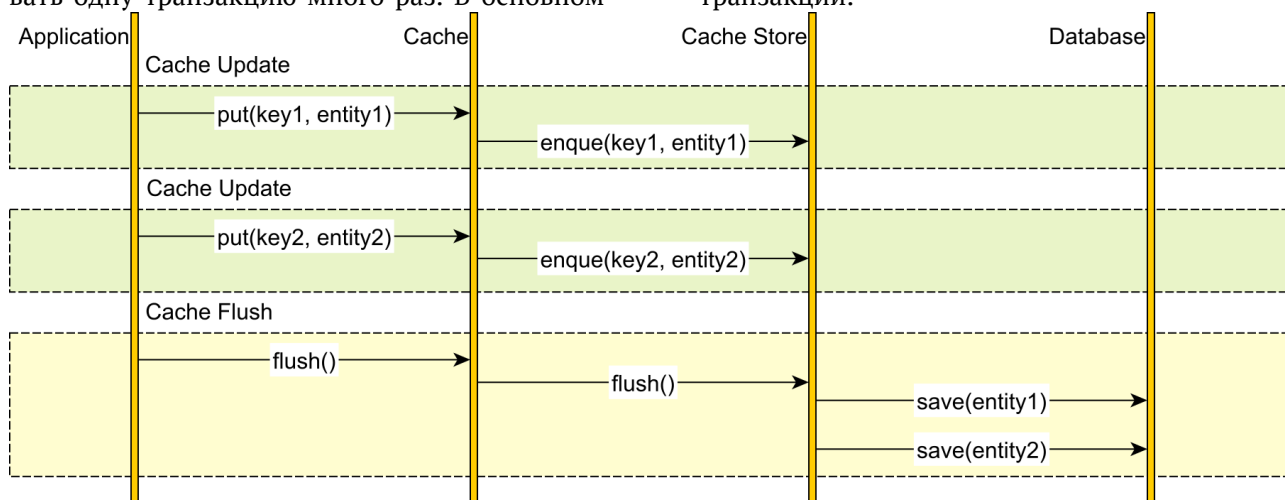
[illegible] одну транзакцию много раз. В основном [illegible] транзакции.

Application

Cache

Cache Store

Database

Cache Update

put(key1, entity1)

enque(key1, entity1)

Cache Update

put(key2, entity2)

enque(key2, entity2)

Cache Flush

flush()

flush()

save(entity1)

save(entity2)